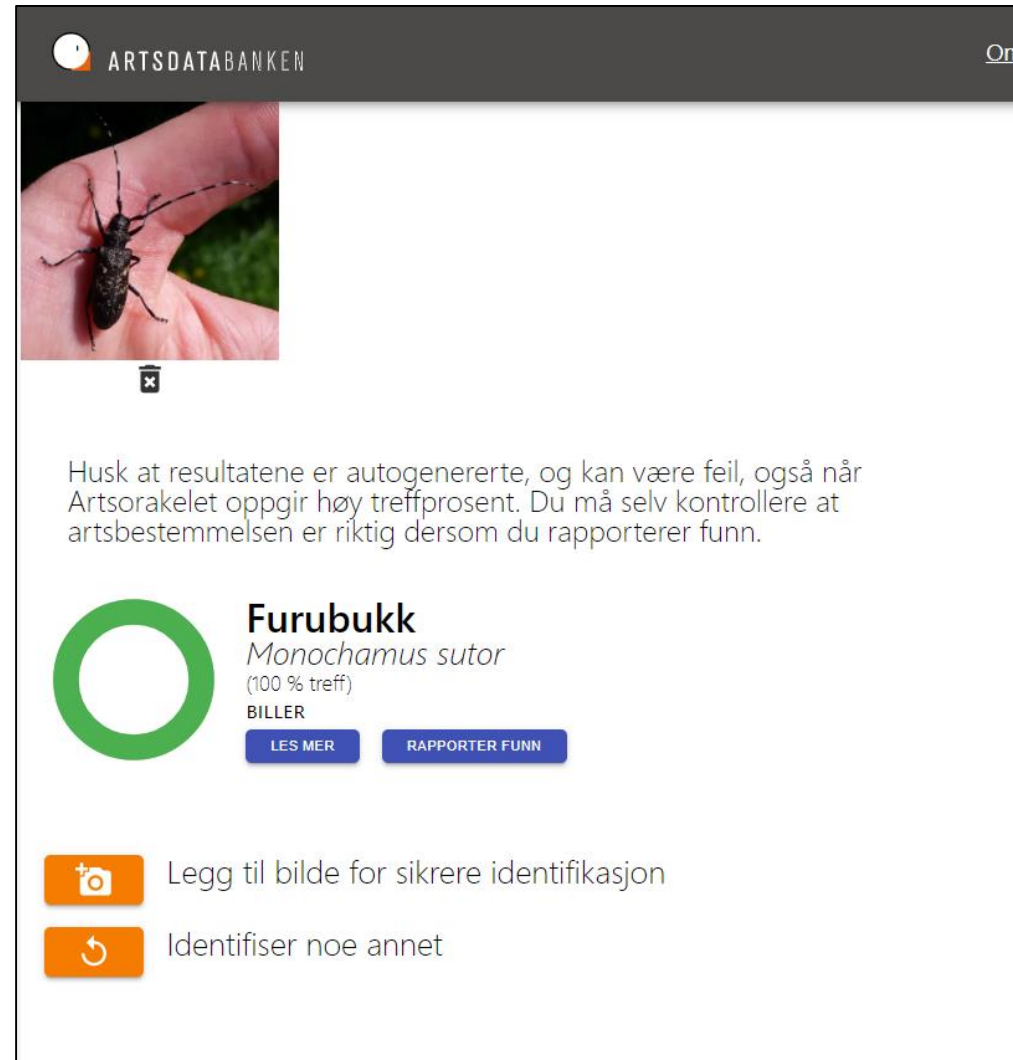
ARTSDATABANKEN

Om

Husk at resultatene er autogenererte, og kan være feil, også når Artsorakelet oppgir høy treffprosent. Du må selv kontrollere at artsbestemmelsen er riktig dersom du rapporterer funn.

Furubukk
Monochamus sutor
(100 % treff)
BILLER

LES MER
RAPPORTER FUNN

Legg til bilde for sikrere identifikasjon

Identifiser noe annet